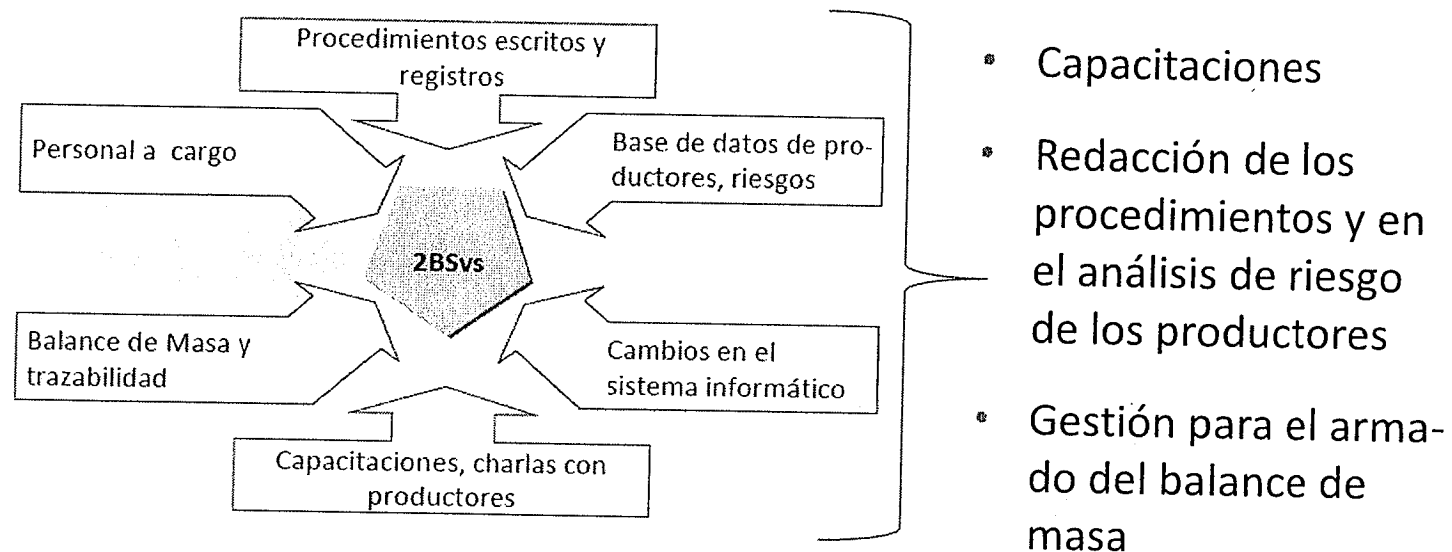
Procedimientos escritos y registros

Personal a cargo

Base de datos de productores, riesgos

2BSvs

Balance de Masa y trazabilidad

Cambios en el sistema informático

Capacitaciones, charlas con productores

- Capacitaciones
- Redacción de los procedimientos y en el análisis de riesgo de los productores
- Gestión para el armado del balance de masa